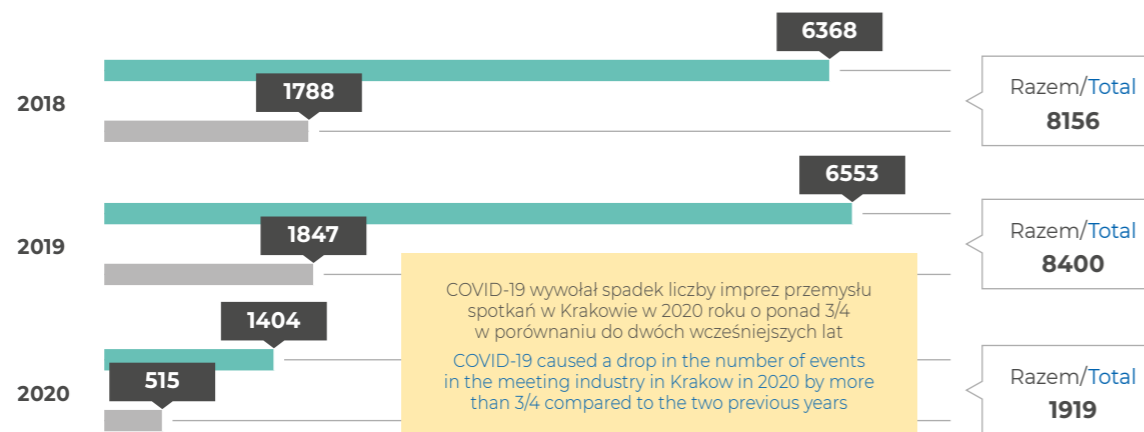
6368

2018

1788

Razem/Total
8156

6553

2019

1847

Razem/Total
8400

1404

2020

515

COVID-19 wywołał spadek liczby imprez przemysłu spotkań w Krakowie w 2020 roku o ponad 3/4 w porównaniu do dwóch wcześniejszych lat

COVID-19 caused a drop in the number of events in the meeting industry in Krakow in 2020 by more than 3/4 compared to the two previous years

Razem/Total
1919